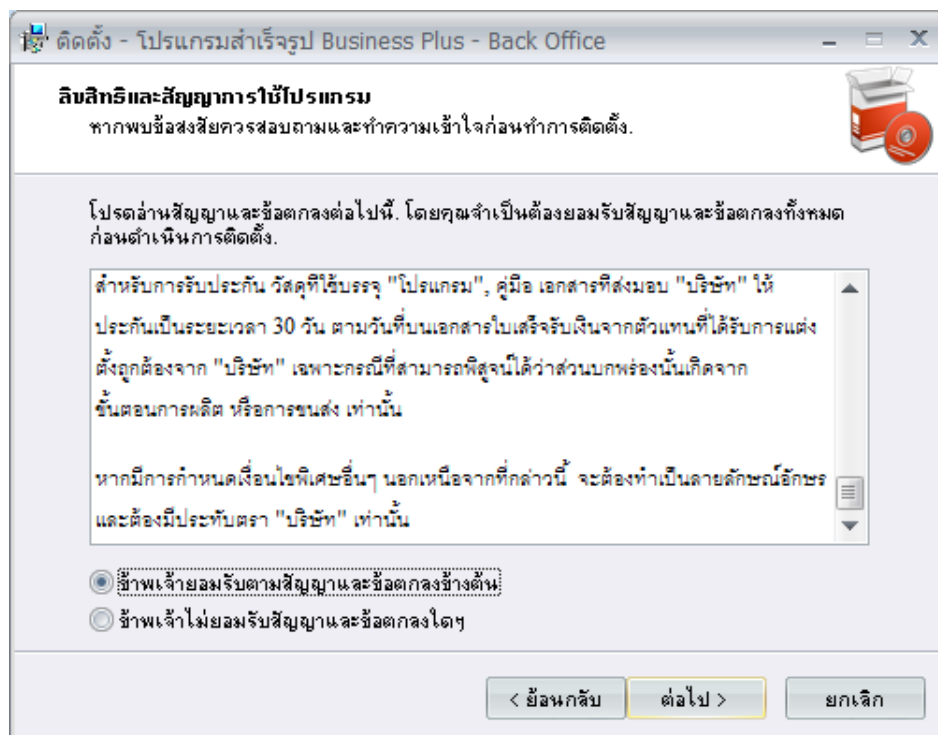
ติดตั้ง - โปรแกรมสำเร็จรูป Business Plus - Back Office

ลิขสิทธิและสัญญาการใช้โปรแกรม
หากพบข้อสงสัยควรสอบถามและทำความเข้าใจก่อนทำการติดตั้ง.

โปรดอ่านสัญญาและข้อตกลงต่อไปนี้. โดยคุณจำเป็นต้องยอมรับสัญญาและข้อตกลงทั้งหมดก่อนดำเนินการติดตั้ง.

สำหรับการรับประกัน วัสดุที่ใช้บรรจุ "โปรแกรม", คู่มือ เอกสารที่ส่งมอบ "บริษัท" ให้ประกันเป็นระยะเวลา 30 วัน ตามวันที่บนเอกสารใบเสร็จรับเงินจากตัวแทนที่ได้รับการแต่งตั้งถูกต้องจาก "บริษัท" เฉพาะกรณีที่สามารถพิสูจน์ได้ว่าส่วนบกพร่องนั้นเกิดจากขั้นตอนการผลิต หรือการขนส่ง เท่านั้น

หากมีการกำหนดเงื่อนไขพิเศษอื่นๆ นอกเหนือจากที่กล่าวนี้ จะต้องทำเป็นลายลักษณ์อักษร และต้องมีประทับตรา "บริษัท" เท่านั้น

ข้าพเจ้ายอมรับตามสัญญาและข้อตกลงข้างต้น
ข้าพเจ้าไม่ยอมรับสัญญาและข้อตกลงใดๆ

< ย้อนกลับ
ต่อไป >
ยกเลิก